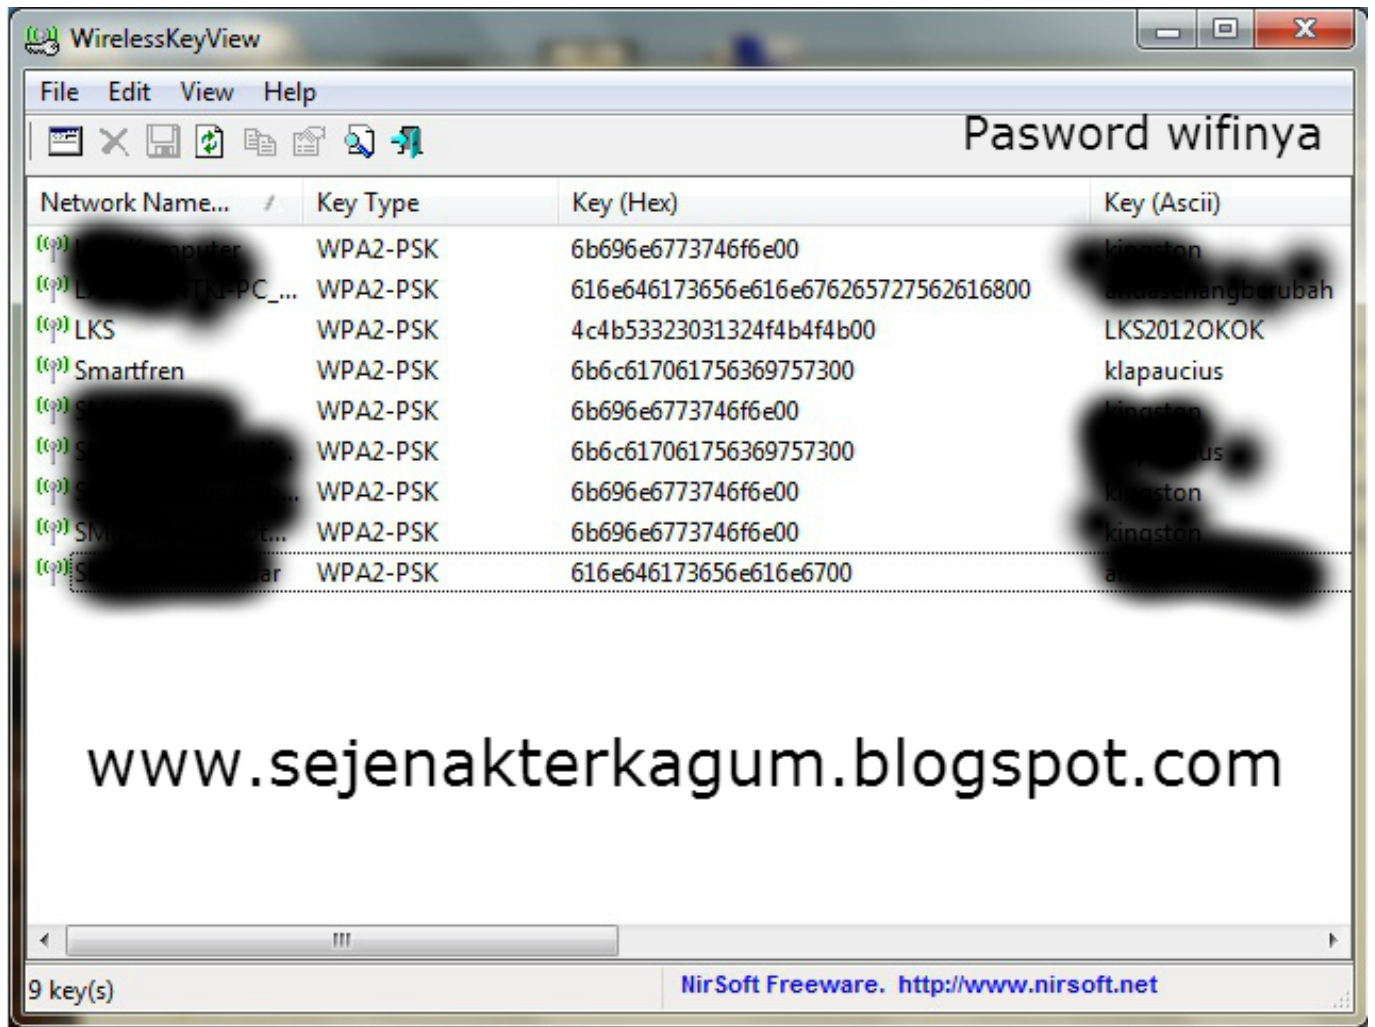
WirelessKeyView

File Edit View Help

Pasword wifinya

| Network Name... | Key Type | Key (Hex) | Key (Ascii) |
|---|---|---|---|
| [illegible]mputer | WPA2-PSK | 6b696e6773746f6e00 | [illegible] |
| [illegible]TKI-PC_... | WPA2-PSK | 616e646173656e616e676265727562616800 | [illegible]angberubah |
| LKS | WPA2-PSK | 4c4b53323031324f4b4f4b00 | LKS2012OKOK |
| Smartfren | WPA2-PSK | 6b6c617061756369757300 | klapaucius |
| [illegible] | WPA2-PSK | 6b696e6773746f6e00 | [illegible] |
| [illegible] | WPA2-PSK | 6b6c617061756369757300 | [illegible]us |
| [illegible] | WPA2-PSK | 6b696e6773746f6e00 | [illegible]ston |
| SM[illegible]ot... | WPA2-PSK | 6b696e6773746f6e00 | kingston |
| S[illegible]ar | WPA2-PSK | 616e646173656e616e6700 | a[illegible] |

www.sejenakterkagum.blogspot.com

9 key(s)

NirSoft Freeware. http://www.nirsoft.net